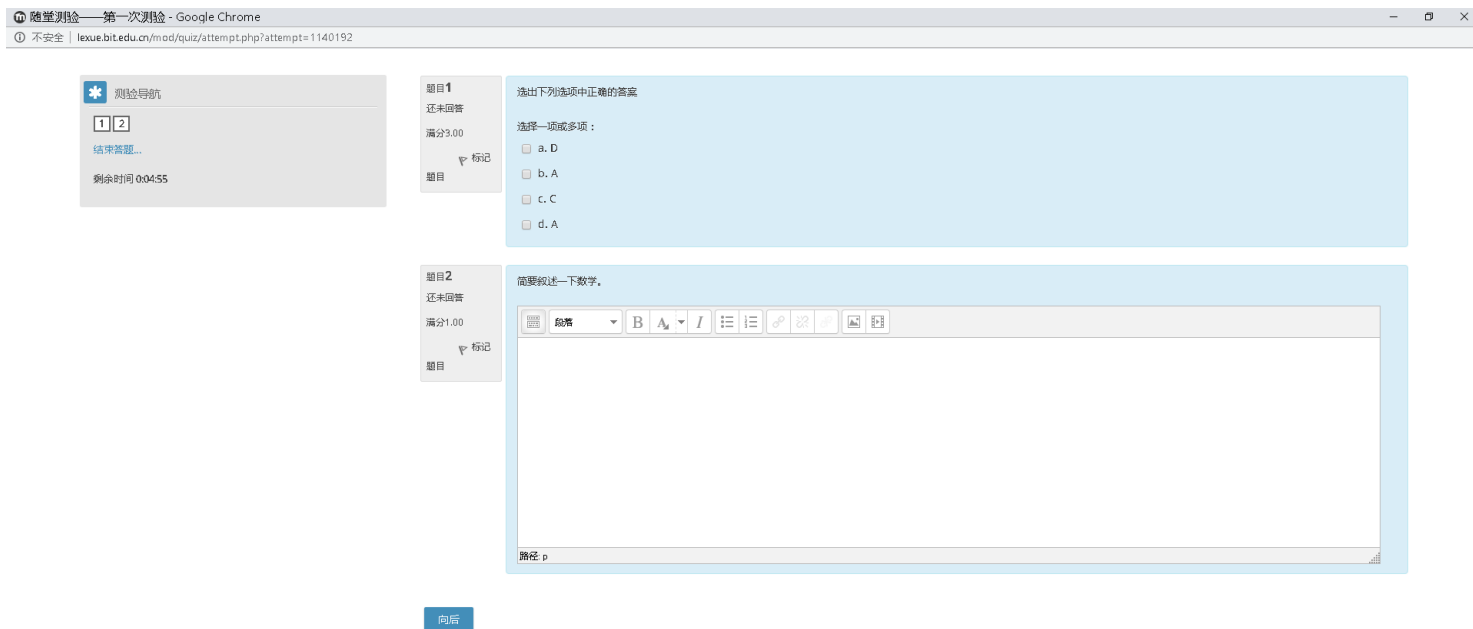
随堂测验——第一次测验 - Google Chrome

不安全 | lexue.bit.edu.cn/mod/quiz/attempt.php?attempt=1140192

测验导航

1 2

结束答题...

剩余时间 0:04:55

题目1
还未回答
满分3.00
标记
题目

选出下列选项中正确的答案

选择一项或多项：

a. D

b. A

c. C

d. A

题目2
还未回答
满分1.00
标记
题目

简要叙述一下数学。

段落

路径: p

向后